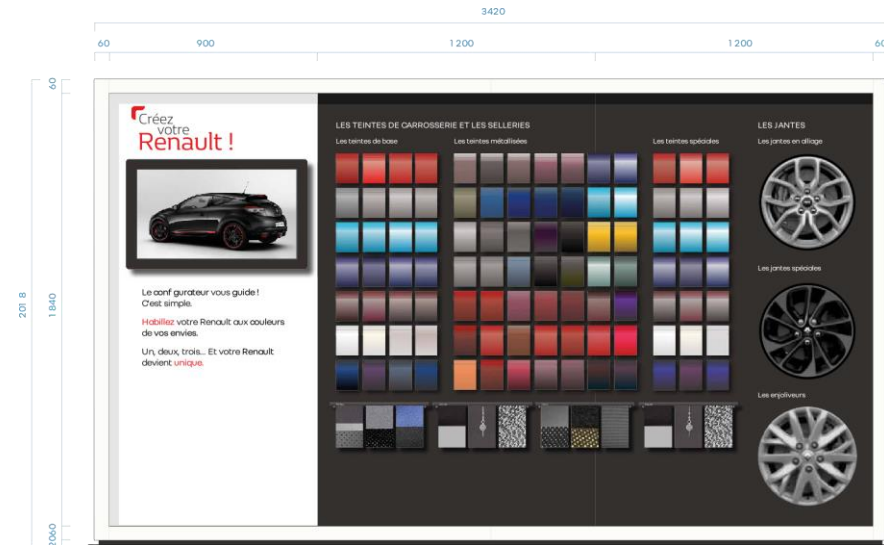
3420

60 900 1200 1200 60

60

201 8

1840

2060

Créez votre Renault !

Le conf gurateur vous guide ! C'est simple.

Habillez votre Renault aux couleurs de vos envies.

Un, deux, trois... Et votre Renault devient unique.

LES TEINTES DE CARROSSERIE ET LES SELLERIES

Les teintes de base

Les teintes métallisées

Les teintes spéciales

LES JANTES

Les jantes en alliage

Les jantes spéciales

Les enjoliveurs